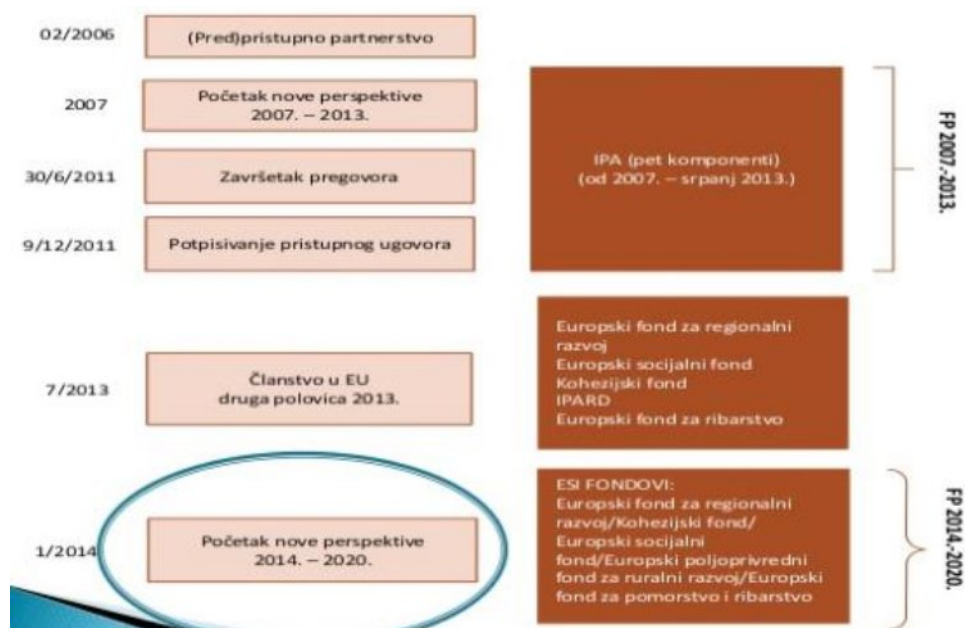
02/2006

(Pred)pristupno partnerstvo

2007

Početak nove perspektive 2007. – 2013.

30/6/2011

Završetak pregovora

9/12/2011

Potpisivanje pristupnog ugovora

IPA (pet komponenti) (od 2007. – srpanj 2013.)

FP 2007.-2013.

7/2013

Članstvo u EU druga polovica 2013.

Europski fond za regionalni razvoj
Europski socijalni fond
Kohezijski fond
IPARD
Europski fond za ribarstvo

1/2014

Početak nove perspektive 2014. – 2020.

ESI FONDOVI:
Europski fond za regionalni razvoj/Kohezijski fond/ Europski socijalni fond/Europski poljoprivredni fond za ruralni razvoj/Europski fond za pomorstvo i ribarstvo

FP 2014.-2020.